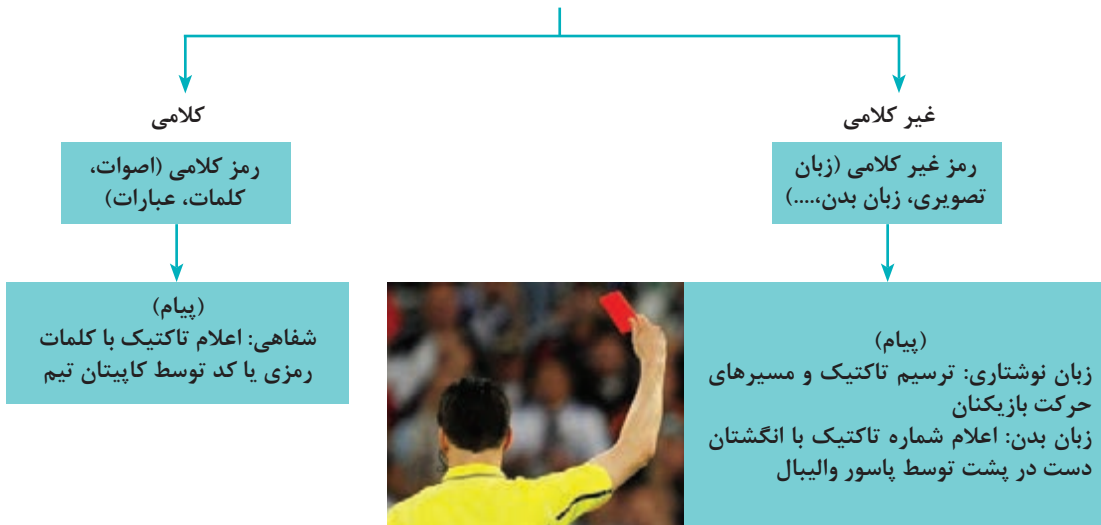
غیر کلامی

رمز غیر کلامی (زبان تصویری، زبان بدن،....)

(پیام)
زبان نوشتاری: ترسیم تاکتیک و مسیرهای حرکت بازیکنان
زبان بدن: اعلام شماره تاکتیک با انگشتان دست در پشت توسط پاسور والیبال

کلامی

رمز کلامی (اصوات، کلمات، عبارات)

(پیام)
شفاهی: اعلام تاکتیک با کلمات رمزی یا کد توسط کاپیتان تیم